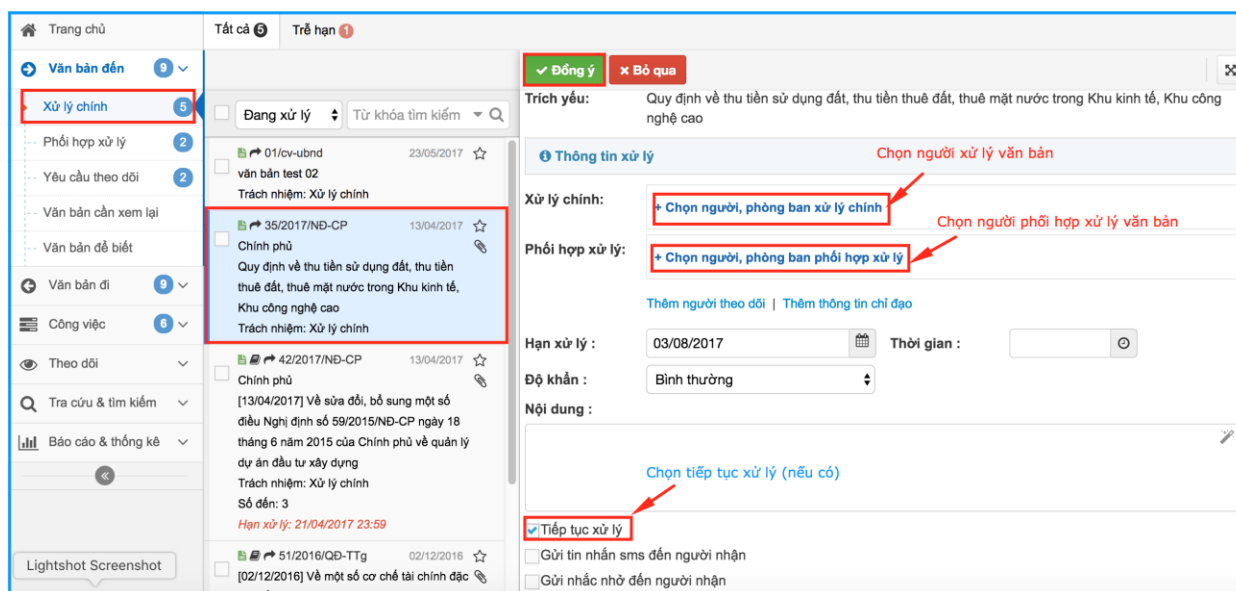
Trang chủ
Văn bản đến 9
Xử lý chính 5
Phối hợp xử lý 2
Yêu cầu theo dõi 2
Văn bản cần xem lại
Văn bản để biết
Văn bản đi 9
Công việc 6
Theo dõi
Tra cứu & tìm kiếm
Báo cáo & thống kê
«
Lightshot Screenshot

Tất cả 5
Trễ hạn 1

Đang xử lý
Từ khóa tìm kiếm

01/cv-ubnd 23/05/2017
văn bản test 02
Trách nhiệm: Xử lý chính

35/2017/NĐ-CP 13/04/2017
Chính phủ
Quy định về thu tiền sử dụng đất, thu tiền thuê đất, thuê mặt nước trong Khu kinh tế, Khu công nghệ cao
Trách nhiệm: Xử lý chính

42/2017/NĐ-CP 13/04/2017
Chính phủ
[13/04/2017] Về sửa đổi, bổ sung một số điều Nghị định số 59/2015/NĐ-CP ngày 18 tháng 6 năm 2015 của Chính phủ về quản lý dự án đầu tư xây dựng
Trách nhiệm: Xử lý chính
Số đến: 3
Hạn xử lý: 21/04/2017 23:59

51/2016/QĐ-TTg 02/12/2016
[02/12/2016] Về một số cơ chế tài chính đặc

✔ Đồng ý
✖ Bỏ qua
Trích yếu: Quy định về thu tiền sử dụng đất, thu tiền thuê đất, thuê mặt nước trong Khu kinh tế, Khu công nghệ cao
Thông tin xử lý
Chọn người xử lý văn bản
Xử lý chính: + Chọn người, phòng ban xử lý chính
Chọn người phối hợp xử lý văn bản
Phối hợp xử lý: + Chọn người, phòng ban phối hợp xử lý
Thêm người theo dõi | Thêm thông tin chỉ đạo
Hạn xử lý : 03/08/2017
Thời gian :
Độ khẩn : Bình thường
Nội dung :
Chọn tiếp tục xử lý (nếu có)
Tiếp tục xử lý
Gửi tin nhắn sms đến người nhận
Gửi nhắc nhở đến người nhận